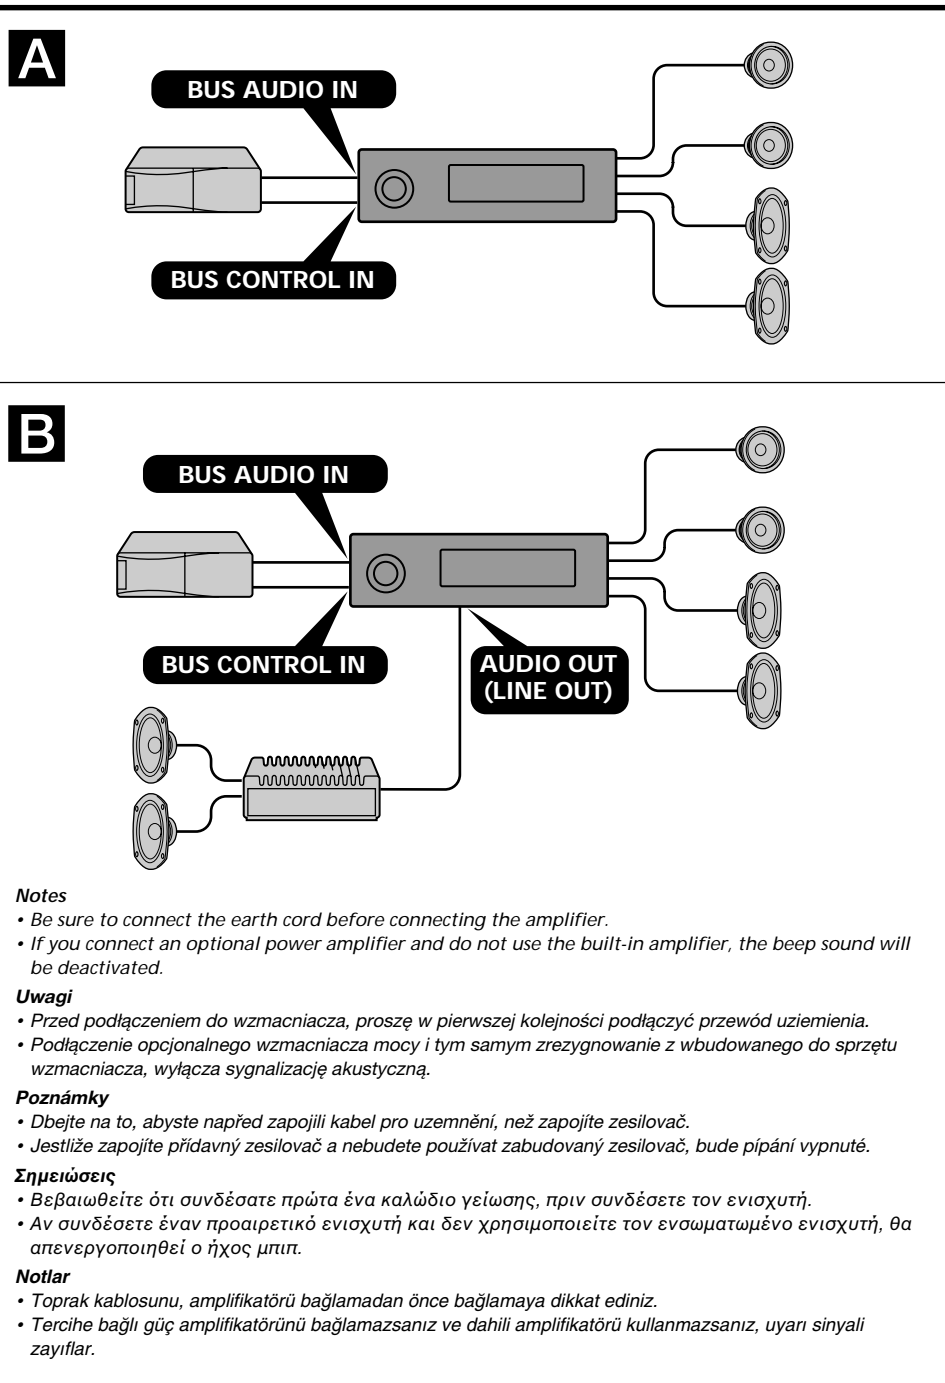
A

BUS AUDIO IN

BUS CONTROL IN

B

BUS AUDIO IN

BUS CONTROL IN

AUDIO OUT (LINE OUT)

Notes
• Be sure to connect the earth cord before connecting the amplifier.
• If you connect an optional power amplifier and do not use the built-in amplifier, the beep sound will be deactivated.

Uwagi
• Przed podłączeniem do wzmacniacza, proszę w pierwszej kolejności podłączyć przewód uziemienia.
• Podłączenie opcjonalnego wzmacniacza mocy i tym samym zrezygnowanie z wbudowanego do sprzętu wzmacniacza, wyłącza sygnalizację akustyczną.

Poznámky
• Dbejte na to, abyste napřed zapojili kabel pro uzemnění, než zapojíte zesilovač.
• Jestliže zapojíte přídavný zesilovač a nebudete používat zabudovaný zesilovač, bude pípání vypnuté.

Σημειώσεις
• Βεβαιωθείτε ότι συνδέσατε πρώτα ένα καλώδιο γείωσης, πριν συνδέσετε τον ενισχυτή.
• Αν συνδέσετε έναν προαιρετικό ενισχυτή και δεν χρησιμοποιείτε τον ενσωματωμένο ενισχυτή, θα απενεργοποιηθεί ο ήχος μπιπ.

Notlar
• Toprak kablosunu, amplifikatörü bağlamadan önce bağlamaya dikkat ediniz.
• Tercihe bağlı güç amplifikatörünü bağlamazsanız ve dahili amplifikatörü kullanmazsanız, uyarı sinyali zayıflar.